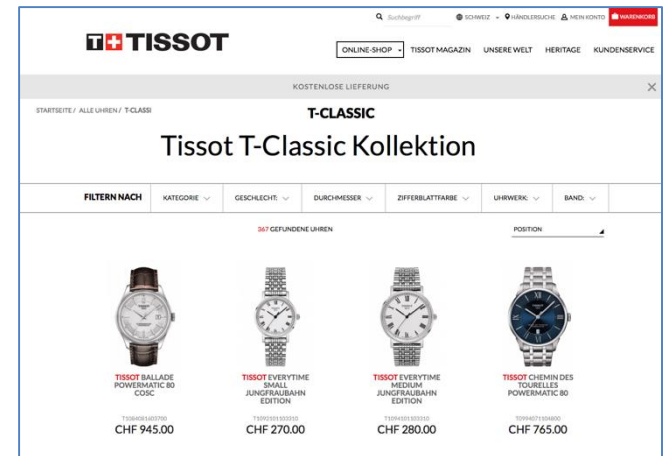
Suchbegriff SCHWEIZ HÄNDLERSUCHE MEIN KONTO WARENKORB

TISSOT

ONLINE-SHOP TISSOT MAGAZIN UNSERE WELT HERITAGE KUNDENSERVICE

KOSTENLOSE LIEFERUNG

STARTSEITE / ALLE UHREN / T-CLASSI

T-CLASSIC

Tissot T-Classic Kollektion

FILTERN NACH KATEGORIE GESCHLECHT: DURCHMESSER ZIFFERBLATTFARBE UHRWERK: BAND:

367 GEFUNDENE UHREN

POSITION

TISSOT BALLADE POWERMATIC 80 COSC
T1084081603700
CHF 945.00

TISSOT EVERYTIME SMALL JUNGFRAUBAHN EDITION
T1092101103310
CHF 270.00

TISSOT EVERYTIME MEDIUM JUNGFRAUBAHN EDITION
T1094101103310
CHF 280.00

TISSOT CHEMIN DES TOURELLES POWERMATIC 80
T0994071104800
CHF 765.00